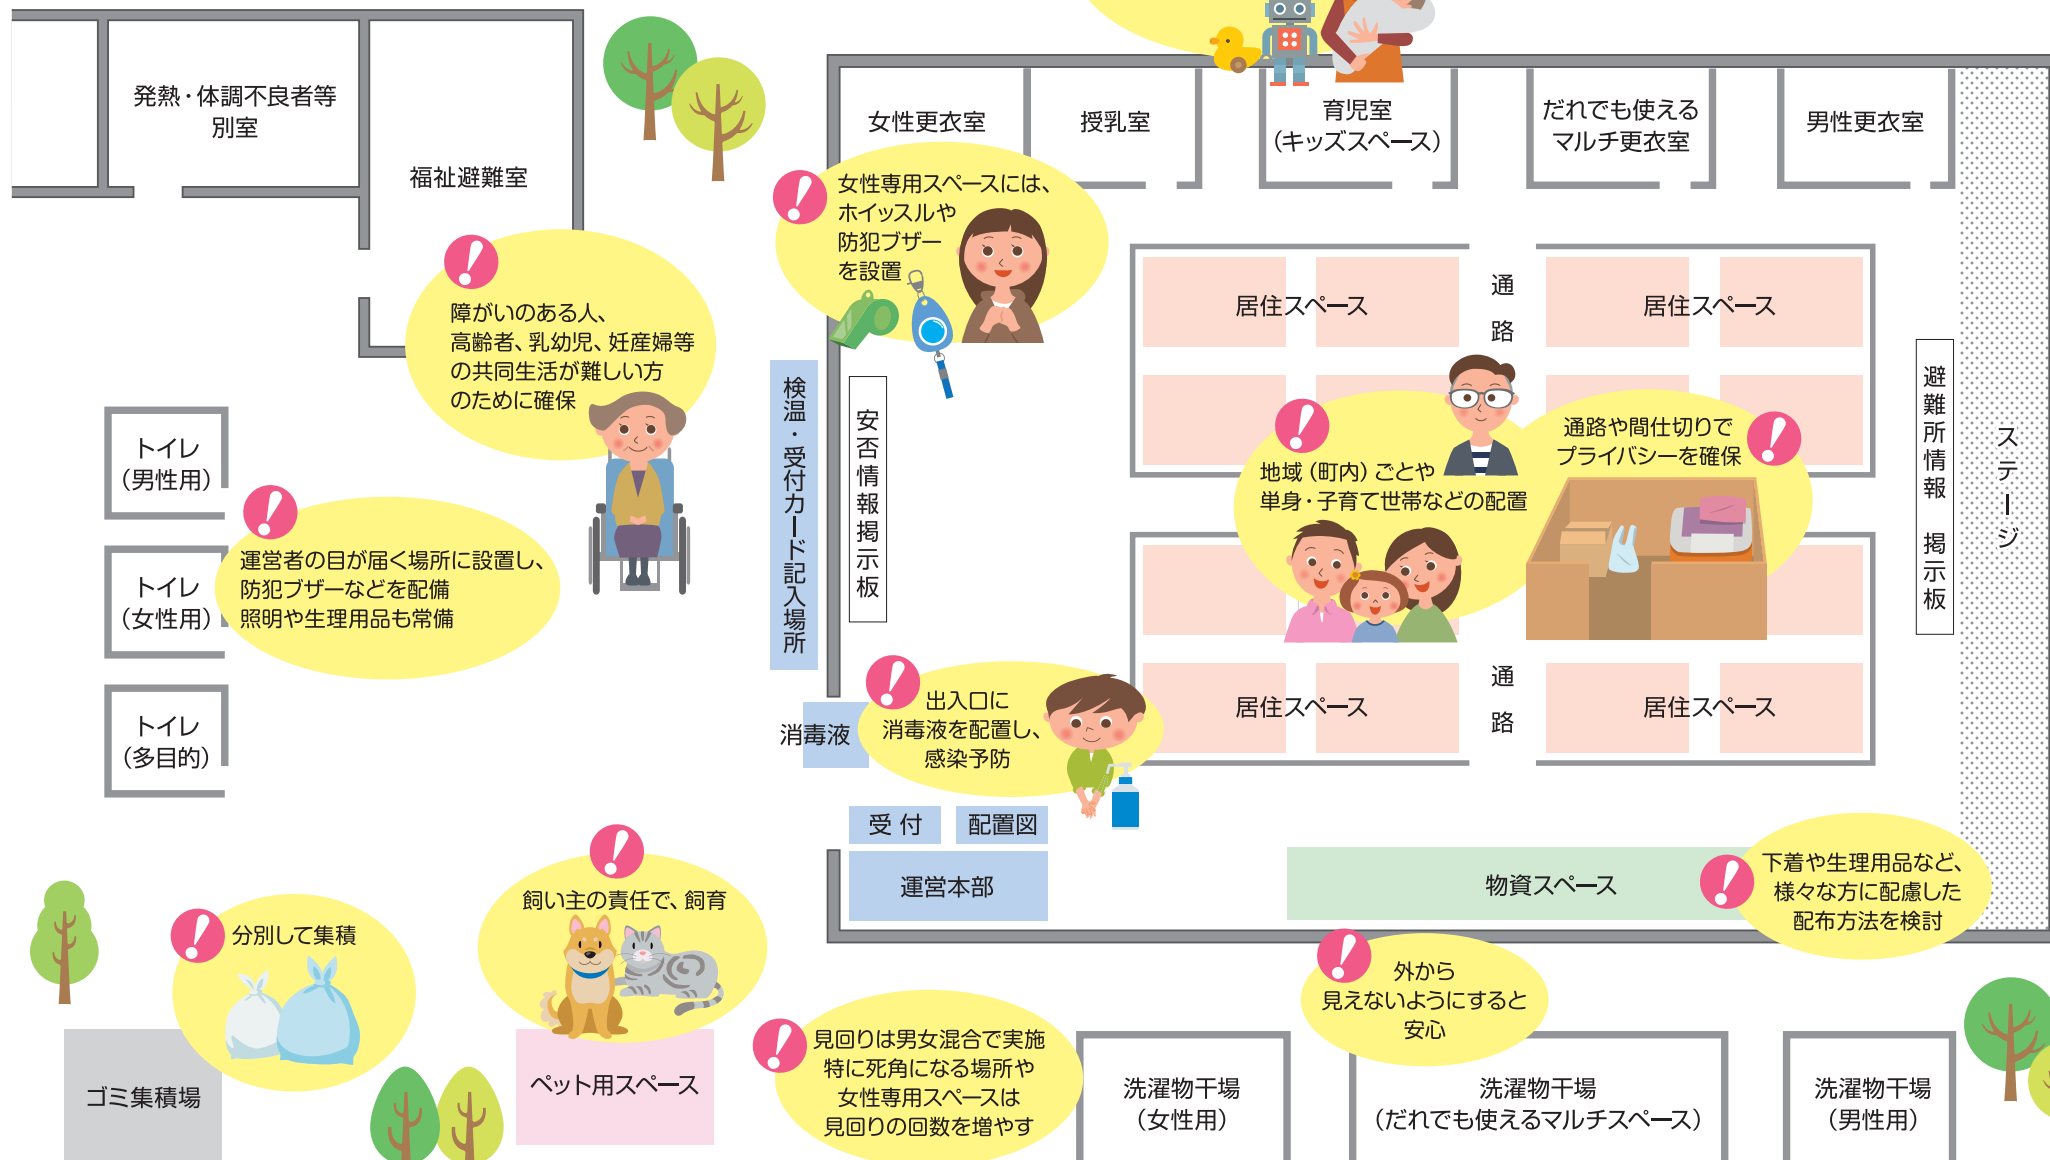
発熱・体調不良者等
別室

福祉避難室

女性更衣室

授乳室

育児室
(キッズスペース)

だれでも使える
マルチ更衣室

男性更衣室

女性専用スペースには、
ホイッスルや
防犯ブザー
を設置

障がいのある人、
高齢者、乳幼児、妊産婦等
の共同生活が難しい方
のために確保

トイレ
(男性用)

トイレ
(女性用)

トイレ
(多目的)

運営者の目が届く場所に設置し、
防犯ブザーなどを配備
照明や生理用品も常備

検温・受付カード記入場所

安否情報掲示板

居住スペース

通路

居住スペース

地域(町内)ごとや
単身・子育て世帯などの配置

通路や間仕切りで
プライバシーを確保

避難所情報 掲示板

ステージ

居住スペース

通路

居住スペース

消毒液

出入口に
消毒液を配置し、
感染予防

受付

配置図

運営本部

物資スペース

下着や生理用品など、
様々な方に配慮した
配布方法を検討

分別して集積

ゴミ集積場

飼い主の責任で、飼育

ペット用スペース

見回りは男女混合で実施
特に死角になる場所や
女性専用スペースは
見回りの回数を増やす

外から
見えないようにすると
安心

洗濯物干場
(女性用)

洗濯物干場
(だれでも使えるマルチスペース)

洗濯物干場
(男性用)